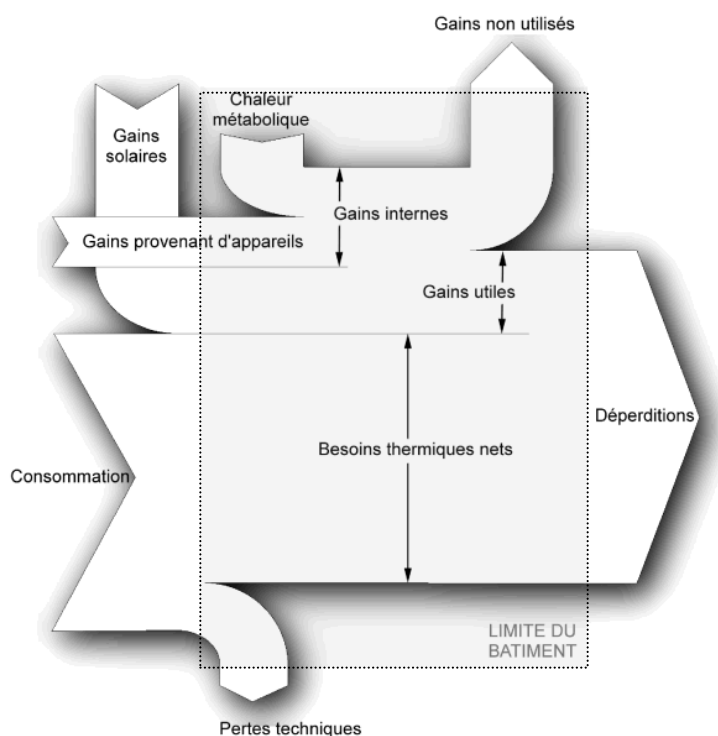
Gains non utilisés

Gains solaires

Chaleur métabolique

Gains internes

Gains provenant d'appareils

Gains utiles

Déperditions

Besoins thermiques nets

Consommation

LIMITE DU BATIMENT

Pertes techniques